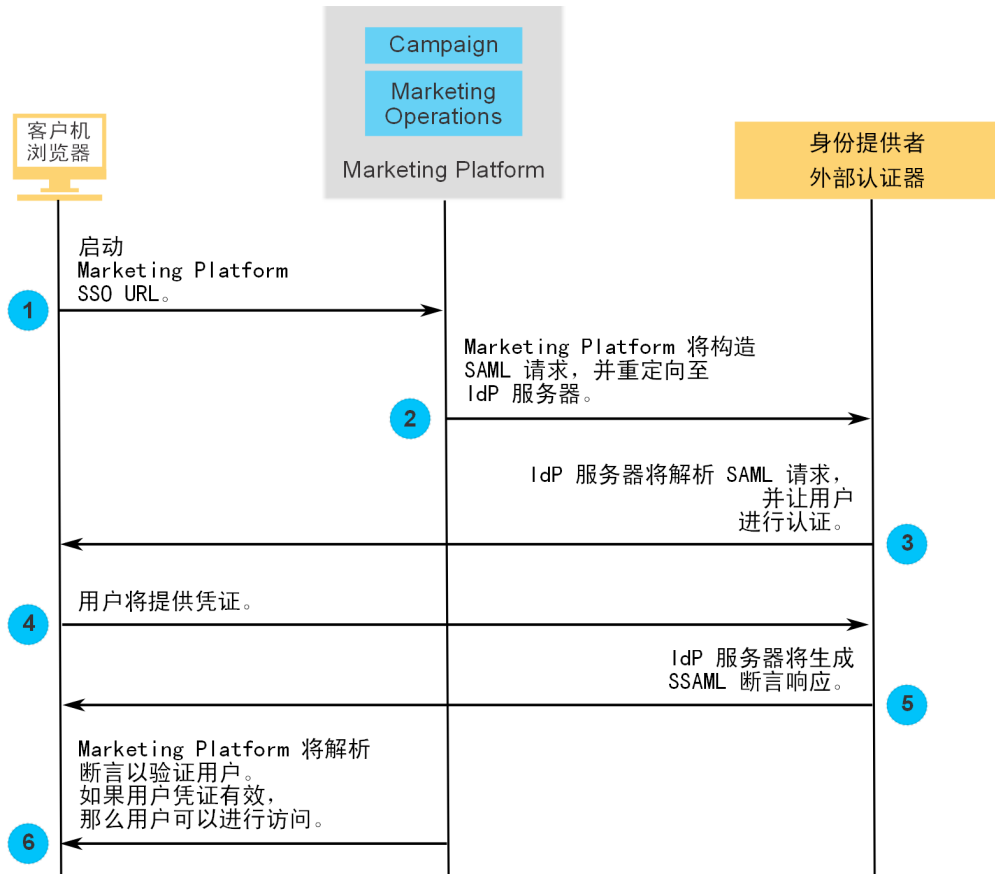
Campaign

Marketing Operations

Marketing Platform

客户机浏览器

身份提供者
外部认证器

启动
Marketing Platform
SSO URL。

1

Marketing Platform 将构造
SAML 请求，并重定向至
IdP 服务器。

2

IdP 服务器将解析 SAML 请求，
并让用户
进行认证。

3

用户将提供凭证。

4

IdP 服务器将生成
SSAML 断言响应。

5

Marketing Platform 将解析
断言以验证用户。
如果用户凭证有效，
那么用户可以进行访问。

6